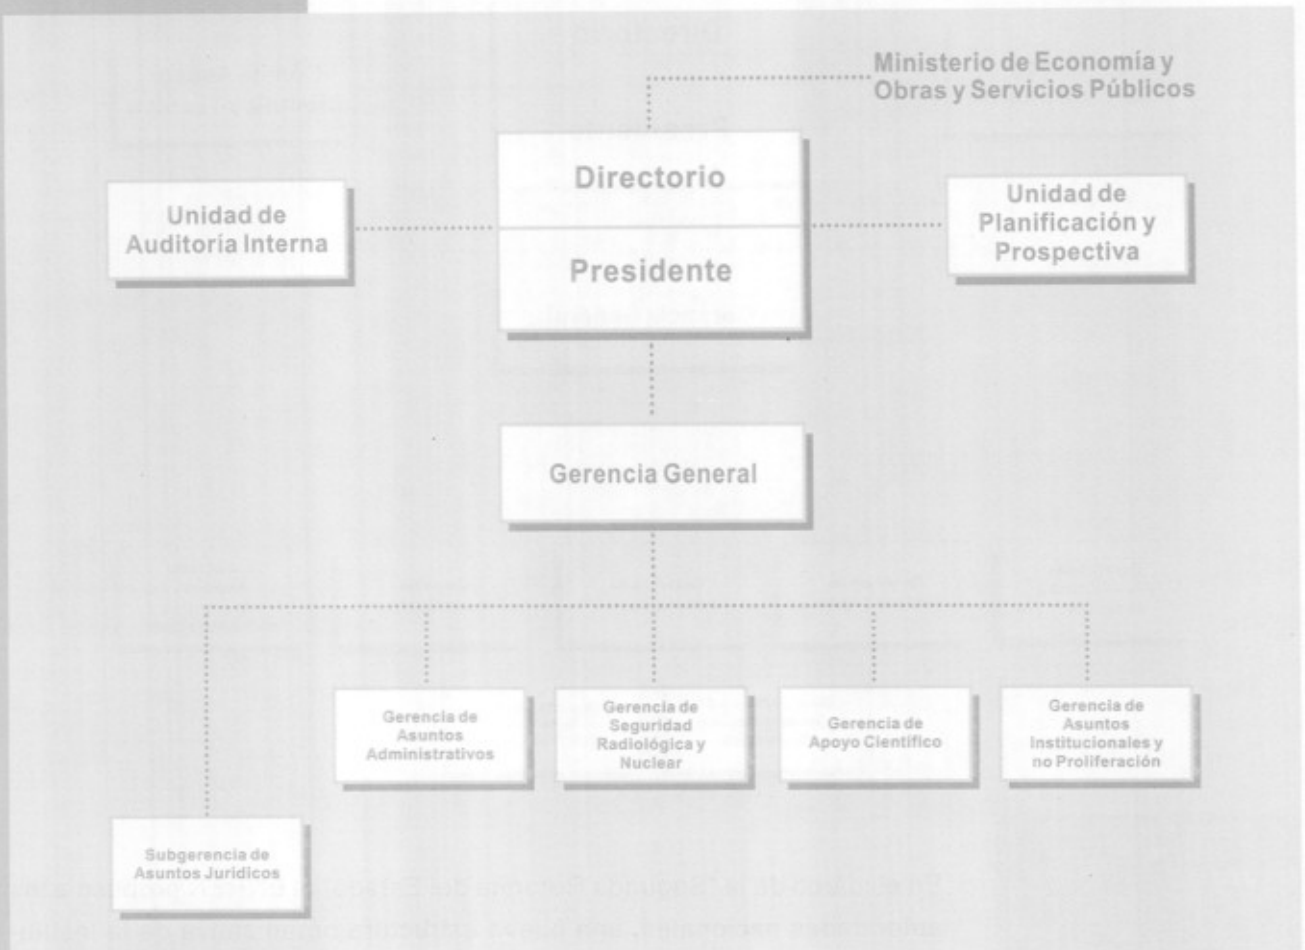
Ministerio de Economía y Obras y Servicios Públicos

Unidad de Auditoría Interna

Directorio

Presidente

Unidad de Planificación y Prospectiva

Gerencia General

Gerencia de Asuntos Administrativos

Gerencia de Seguridad Radiológica y Nuclear

Gerencia de Apoyo Científico

Gerencia de Asuntos Institucionales y no Proliferación

Subgerencia de Asuntos Jurídicos